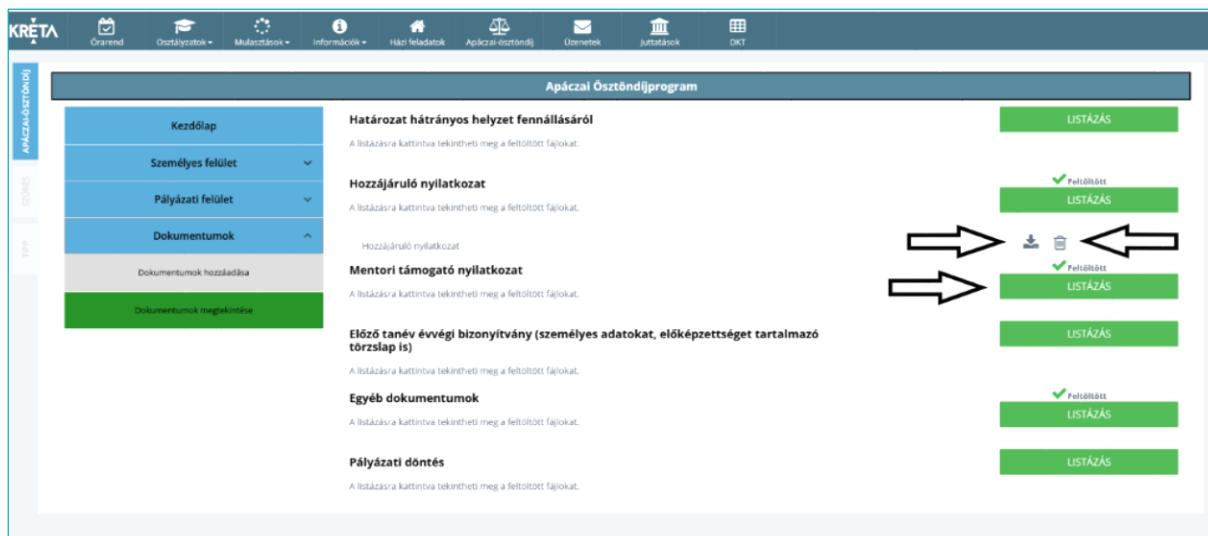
KRÉTA

Órarend
Osztályzatok
Mulasztások
Információk
Házi feladatok
Apáczai-ösztöndíj
Üzenetek
Juttatások
DKT

APÁCZAI-ÖSZTÖNDÍJ
SZÜRES
TPP

Apáczai Ösztöndíjprogram

Kezdőlap
Személyes felület
Pályázati felület
Dokumentumok
Dokumentumok hozzáadása
Dokumentumok megtekintése

Határozat hátrányos helyzet fennállásáról
A listázásra kattintva tekintheti meg a feltöltött fájlokat.
LISTÁZÁS

Hozzájáruló nyilatkozat
A listázásra kattintva tekintheti meg a feltöltött fájlokat.
Feltöltött
LISTÁZÁS

Hozzájáruló nyilatkozat

Mentori támogató nyilatkozat
A listázásra kattintva tekintheti meg a feltöltött fájlokat.
Feltöltött
LISTÁZÁS

Előző tanév évvégi bizonyítvány (személyes adatokat, előképzettséget tartalmazó törzslap is)
A listázásra kattintva tekintheti meg a feltöltött fájlokat.
LISTÁZÁS

Egyéb dokumentumok
A listázásra kattintva tekintheti meg a feltöltött fájlokat.
Feltöltött
LISTÁZÁS

Pályázati döntés
A listázásra kattintva tekintheti meg a feltöltött fájlokat.
LISTÁZÁS